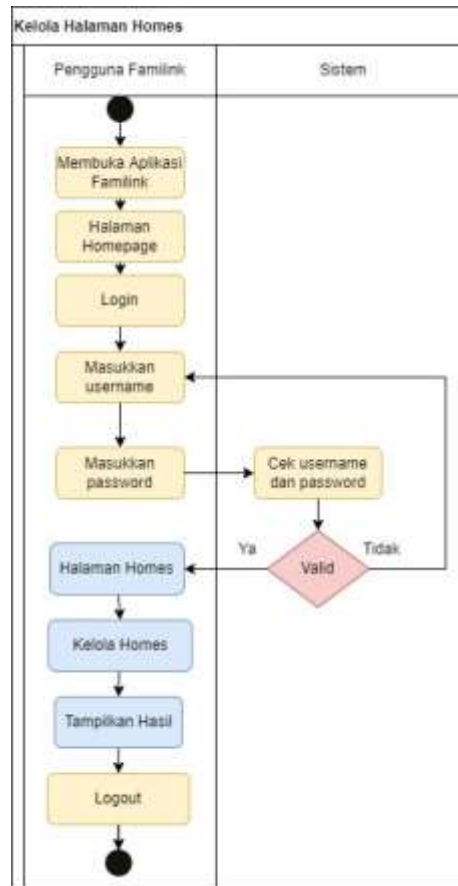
Kelola Halaman Homes

Pengguna Familink

Sistem

Membuka Aplikasi Familink

Halaman Homepage

Login

Masukkan username

Masukkan password

Cek username dan password

Valid

Ya

Tidak

Halaman Homes

Kelola Homes

Tampilkan Hasil

Logout